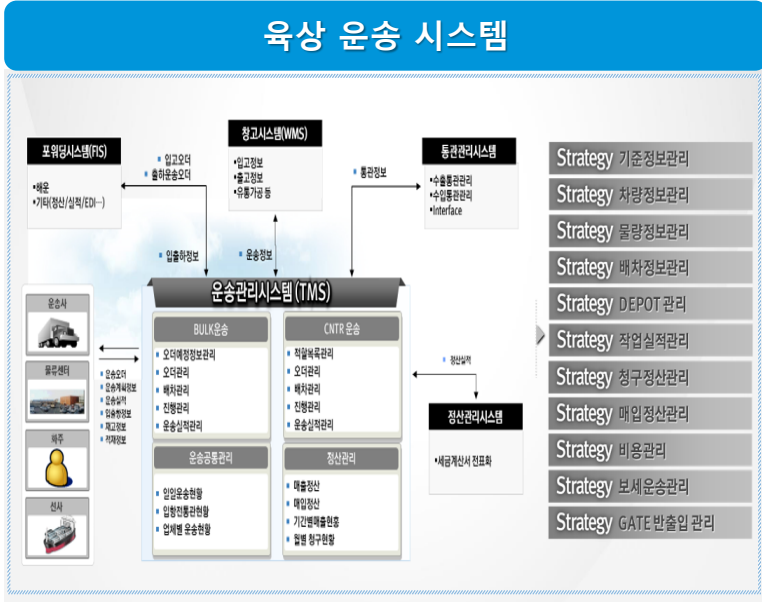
육상 운송 시스템

포워딩시스템(FIS)
• 해운
• 기타(정산/실적/EDI…)

• 입고오더
• 출하운송오더

창고시스템(WMS)
• 입고정보
• 출고정보
• 유통가공 등

• 통관정보

통관관리시스템
• 수출통관관리
• 수입통관관리
• Interface

• 입출하정보

• 운송정보

운송관리시스템(TMS)

BULK운송
• 오더예정정보관리
• 오더관리
• 배차관리
• 진행관리
• 운송실적관리

CNTR 운송
• 적발복룩관리
• 오더관리
• 배차관리
• 진행관리
• 운송실적관리

운송공통관리
• 미입운송현황
• 입항전통관현황
• 업체별 운송현황

정산관리
• 매출정산
• 매입정산
• 기간별매출현황
• 월별 청구현황

운송사

물류센터

• 운송오더
• 운송계획정보
• 운송실적
• 입출항정보
• 재고정보
• 적재정보

화주

선사

• 정산실적

정산관리시스템
• 세금계산서 전표화

Strategy 기준정보관리
Strategy 차량정보관리
Strategy 물량정보관리
Strategy 배차정보관리
Strategy DEPOT 관리
Strategy 작업실적관리
Strategy 청구정산관리
Strategy 매입정산관리
Strategy 비용관리
Strategy 보세운송관리
Strategy GATE 반출입 관리